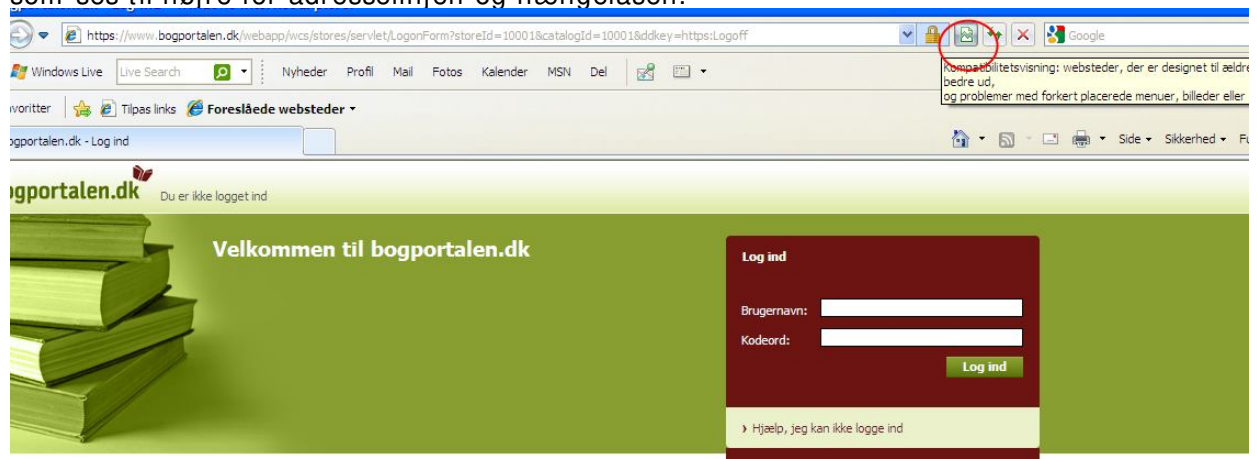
som ses til højre for adresselinjen og hængelåsen.

https://www.bogportalen.dk/webapp/wcs/stores/servlet/LogonForm?storeId=10001&catalogId=10001&ddkey=https:Logoff

Google

Windows Live Live Search Nyheder Profil Mail Fotos Kalender MSN Del

Kompatibilitetsvisning: websteder, der er designet til ældre bedre ud, og problemer med forkert placerede menuer, billeder eller

voritter Tilpas links Foreslåede websteder

ogportalen.dk - Log ind

Side Sikkerhed F

ogportalen.dk Du er ikke logget ind

Velkommen til bogportalen.dk

Log ind

Brugernavn:

Kodeord:

Log ind

› Hjælp, jeg kan ikke logge ind